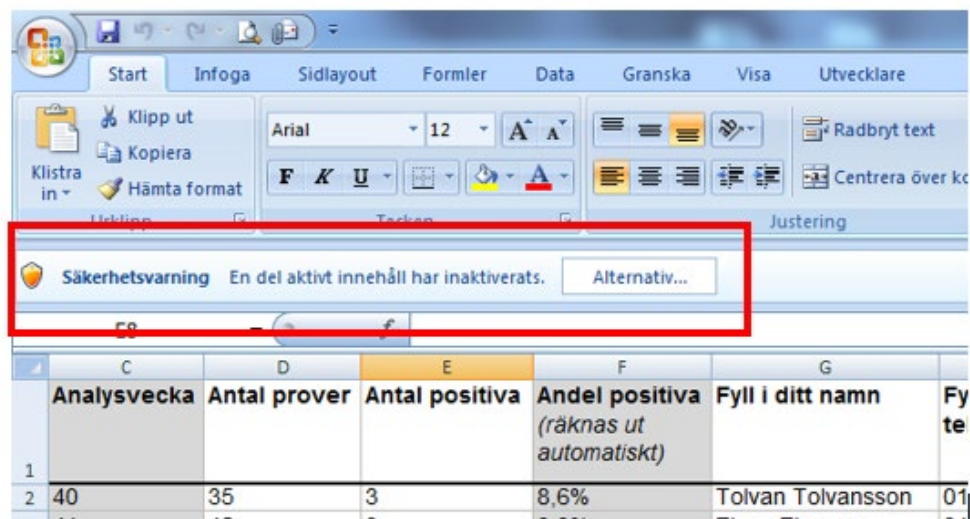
Start Infoga Sidlayout Formler Data Granska Visa Utvecklare

Klistra in

Klipp ut
Kopiera
Hämta format

Urklipp

Arial 12 $A^{\hat{}}$ $A^{\check{}}$

F K U A

Tecken

Radbryt text
Centrera över ko

Justering

Säkerhetsvarning En del aktivt innehåll har inaktiverats. Alternativ...

F8 f

| | C | D | E | F | G | |
|---|---|---|---|---|---|---|
| 1 | Analysvecka | Antal prover | Antal positiva | Andel positiva (räknas ut automatiskt) | Fyll i ditt namn | Fy te |
| 2 | 40 | 35 | 3 | 8,6% | Tolvan Tolvansson | 01 |